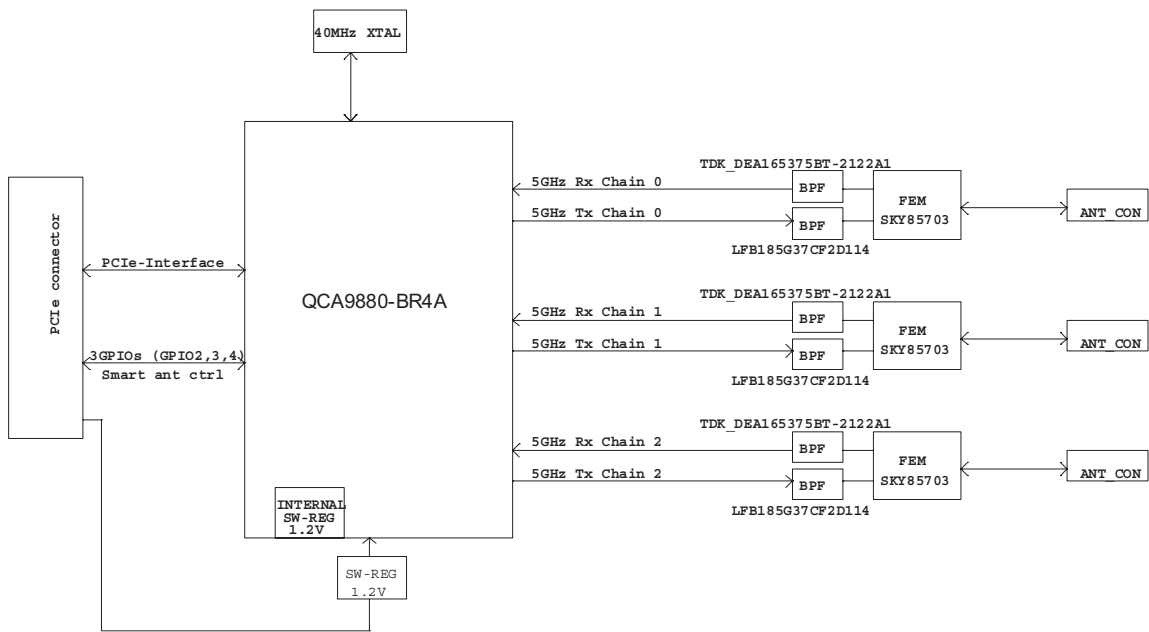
40MHz XTAL

PCIe connector

PCIe-Interface

3GPIOs (GPIO2,3,4)
Smart ant ctrl

QCA9880-BR4A

INTERNAL
SW-REG
1.2V

SW-REG
1.2V

TDK_DEA165375BT-2122A1
5GHz Rx Chain 0
BPF
5GHz Tx Chain 0
BPF
FEM
SKY85703
ANT_CON
LFB185G37CF2D114

TDK_DEA165375BT-2122A1
5GHz Rx Chain 1
BPF
5GHz Tx Chain 1
BPF
FEM
SKY85703
ANT_CON
LFB185G37CF2D114

TDK_DEA165375BT-2122A1
5GHz Rx Chain 2
BPF
5GHz Tx Chain 2
BPF
FEM
SKY85703
ANT_CON
LFB185G37CF2D114